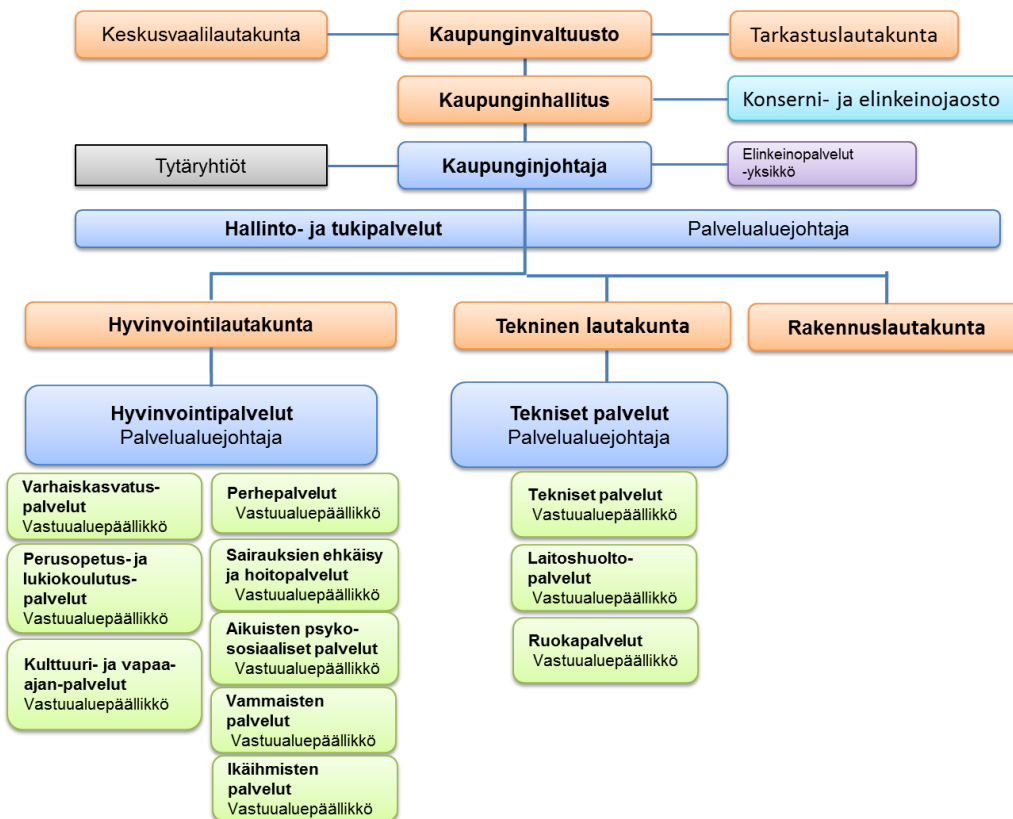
Keskusvaalilautakunta

Kaupunginvaltuusto

Tarkastuslautakunta

Kaupunginhallitus

Konserni- ja elinkeinojaosto

Tytäryhtiöt

Kaupunginjohtaja

Elinkeinopalvelut -yksikkö

Hallinto- ja tukipalvelut

Palvelualuejohtaja

Hyvinvointilautakunta

Tekninen lautakunta

Rakennuslautakunta

Hyvinvointipalvelut
Palvelualuejohtaja

Tekniset palvelut
Palvelualuejohtaja

Varhaiskasvatuspalvelut
Vastuualuepäällikkö

Perusopetus- ja lukiokoulutuspalvelut
Vastuualuepäällikkö

Kulttuuri- ja vapaa-ajan-palvelut
Vastuualuepäällikkö

Perhepalvelut
Vastuualuepäällikkö

Sairauksien ehkäisy ja hoitopalvelut
Vastuualuepäällikkö

Aikuisten psykososiaaliset palvelut
Vastuualuepäällikkö

Vammaisten palvelut
Vastuualuepäällikkö

Ikäihmisten palvelut
Vastuualuepäällikkö

Tekniset palvelut
Vastuualuepäällikkö

Laitoshuoltopalvelut
Vastuualuepäällikkö

Ruokapalvelut
Vastuualuepäällikkö